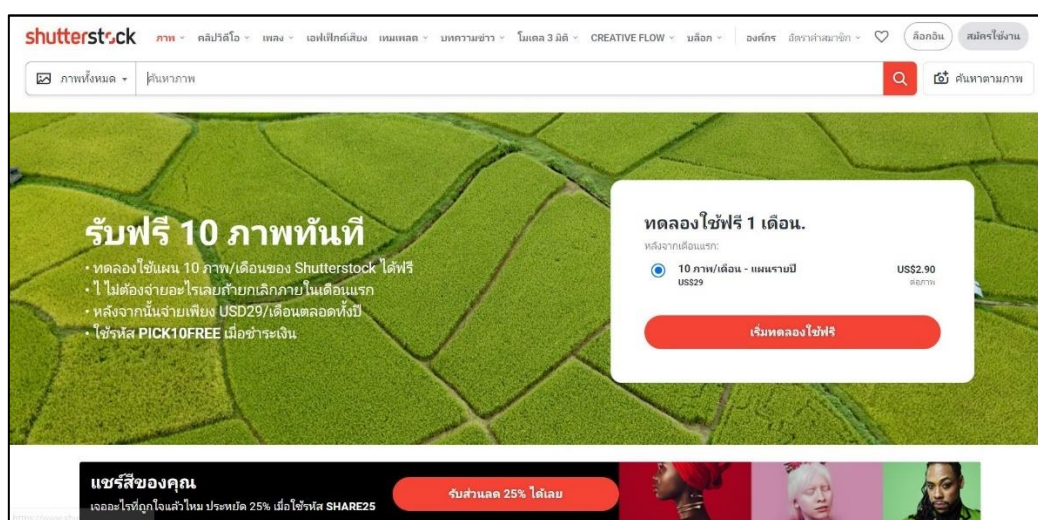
shutterstock ภาพ คลิปวิดีโอ เพลง เอฟเฟ็กต์เสียง เทมเพลต บทความข่าว โมเดล 3 มิติ CREATIVE FLOW บล็อก องค์กร อัตราค่าสมาชิก ล็อกอิน สมัครใช้งาน

ภาพทั้งหมด ค้นหาภาพ ค้นหาตามภาพ

รับฟรี 10 ภาพทันที

• ทดลองใช้แผน 10 ภาพ/เดือนของ Shutterstock ได้ฟรี
• ไม่ต้องจ่ายอะไรเลยถ้ายกเลิกภายในเดือนแรก
• หลังจากนั้นจ่ายเพียง USD29/เดือนตลอดทั้งปี
• ใช้รหัส PICK10FREE เมื่อชำระเงิน

ทดลองใช้ฟรี 1 เดือน.

หลังจากเดือนแรก:

10 ภาพ/เดือน - แผนรายปี US$29

US$2.90 ต่อภาพ

เริ่มทดลองใช้ฟรี

แชร์สีของคุณ

เจออะไรที่ถูกใจแล้วไหม ประหยัด 25% เมื่อใช้รหัส SHARE25

รับส่วนลด 25% ได้เลย